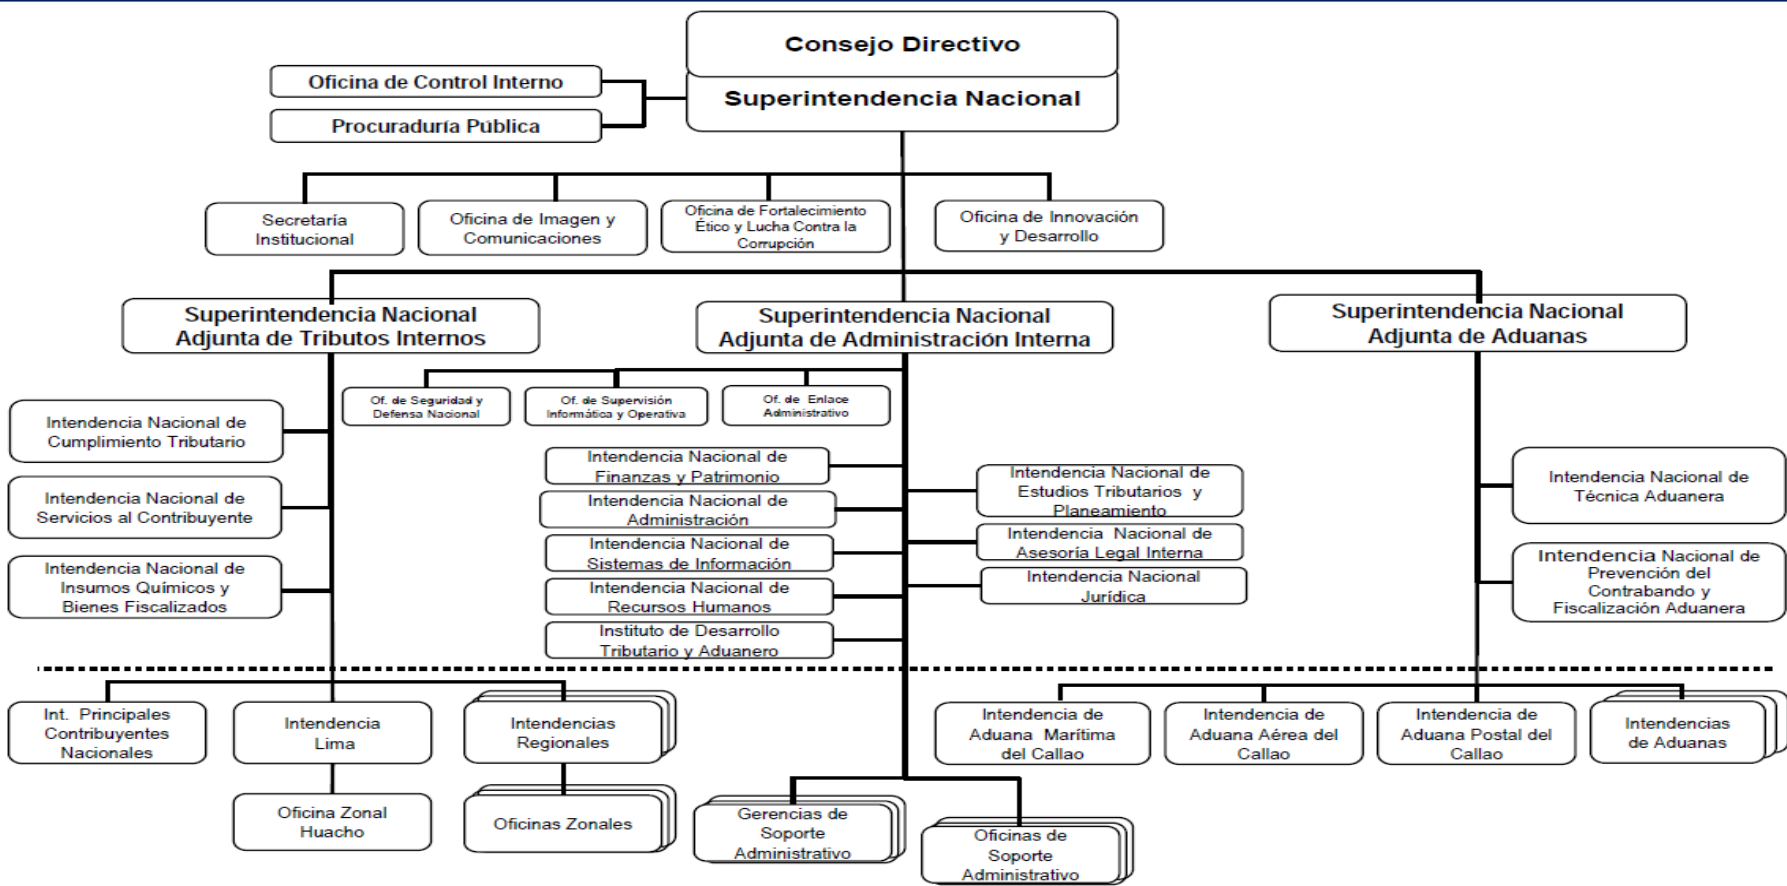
Consejo Directivo

Superintendencia Nacional

Oficina de Control Interno

Procuraduría Pública

Secretaría Institucional

Oficina de Imagen y Comunicaciones

Oficina de Fortalecimiento Ético y Lucha Contra la Corrupción

Oficina de Innovación y Desarrollo

Superintendencia Nacional Adjunta de Tributos Internos

Superintendencia Nacional Adjunta de Administración Interna

Superintendencia Nacional Adjunta de Aduanas

Of. de Seguridad y Defensa Nacional

Of. de Supervisión Informática y Operativa

Of. de Enlace Administrativo

Intendencia Nacional de Cumplimiento Tributario

Intendencia Nacional de Servicios al Contribuyente

Intendencia Nacional de Insumos Químicos y Bienes Fiscalizados

Intendencia Nacional de Finanzas y Patrimonio

Intendencia Nacional de Administración

Intendencia Nacional de Sistemas de Información

Intendencia Nacional de Recursos Humanos

Instituto de Desarrollo Tributario y Aduanero

Intendencia Nacional de Estudios Tributarios y Planeamiento

Intendencia Nacional de Asesoría Legal Interna

Intendencia Nacional Jurídica

Intendencia Nacional de Técnica Aduanera

Intendencia Nacional de Prevención del Contrabando y Fiscalización Aduanera

Int. Principales Contribuyentes Nacionales

Intendencia Lima

Intendencias Regionales

Oficina Zonal Huacho

Oficinas Zonales

Gerencias de Soporte Administrativo

Oficinas de Soporte Administrativo

Intendencia de Aduana Marítima del Callao

Intendencia de Aduana Aérea del Callao

Intendencia de Aduana Postal del Callao

Intendencias de Aduanas